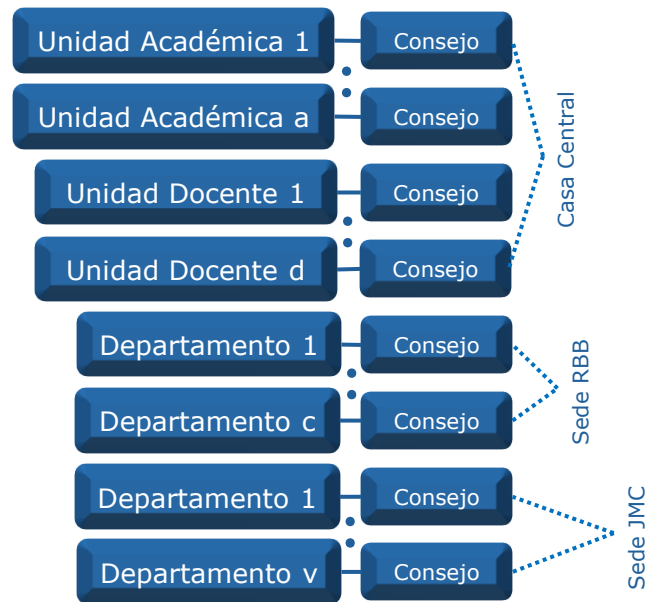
Unidad Académica 1
Consejo
Unidad Académica a
Consejo
Unidad Docente 1
Consejo
Unidad Docente d
Consejo
Casa Central
Departamento 1
Consejo
Departamento c
Consejo
Sede RBB
Departamento 1
Consejo
Departamento v
Consejo
Sede JMC